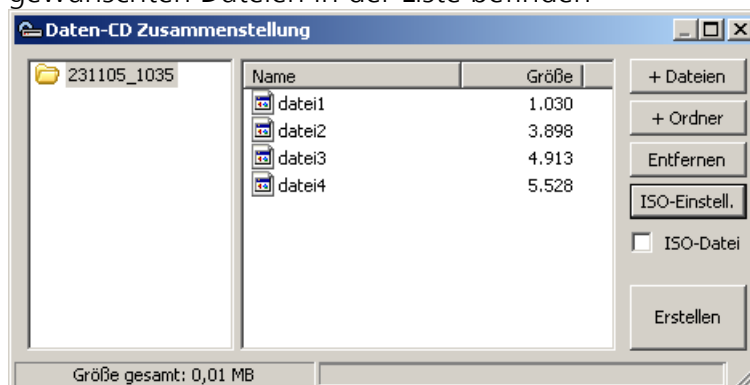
gewünschten Dateien in der Liste befinden

Daten-CD Zusammenstellung

231105_1035

| Name | Größe |
|---|---|
| datei1 | 1.030 |
| datei2 | 3.898 |
| datei3 | 4.913 |
| datei4 | 5.528 |

+ Dateien
+ Ordner
Entfernen
ISO-Einstell.
ISO-Datei
Erstellen

Größe gesamt: 0,01 MB